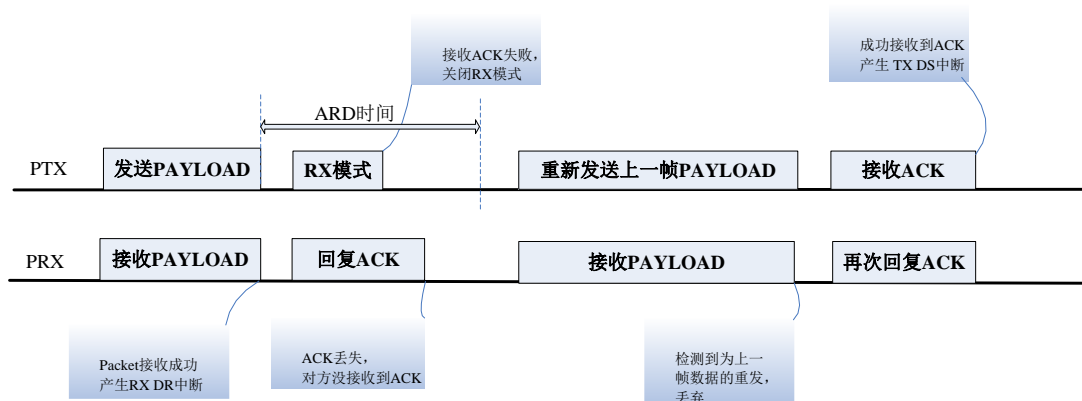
接收ACK失败，关闭RX模式

成功接收到ACK产生 TX DS中断

ARD时间

PTX

发送PAYLOAD

RX模式

重新发送上一帧PAYLOAD

接收ACK

PRX

接收PAYLOAD

回复ACK

接收PAYLOAD

再次回复ACK

Packet接收成功产生RX DR中断

ACK丢失，对方没接收到ACK

检测到为上一帧数据的重发，丢弃